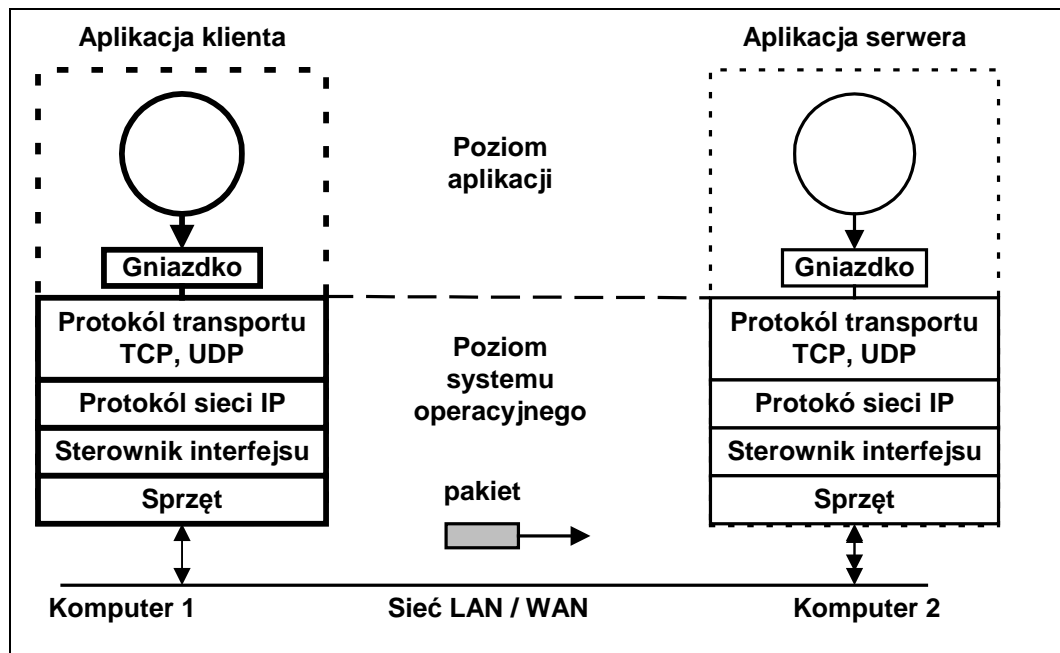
Aplikacja klienta

Aplikacja serwera

Poziom aplikacji

Gniazdko

Gniazdko

Protokól transportu TCP, UDP

Protokól sieci IP

Sterownik interfejsu

Sprzęt

Poziom systemu operacyjnego

pakiet

Protokól transportu TCP, UDP

Protokó sieci IP

Sterownik interfejsu

Sprzęt

Komputer 1

Sieć LAN / WAN

Komputer 2